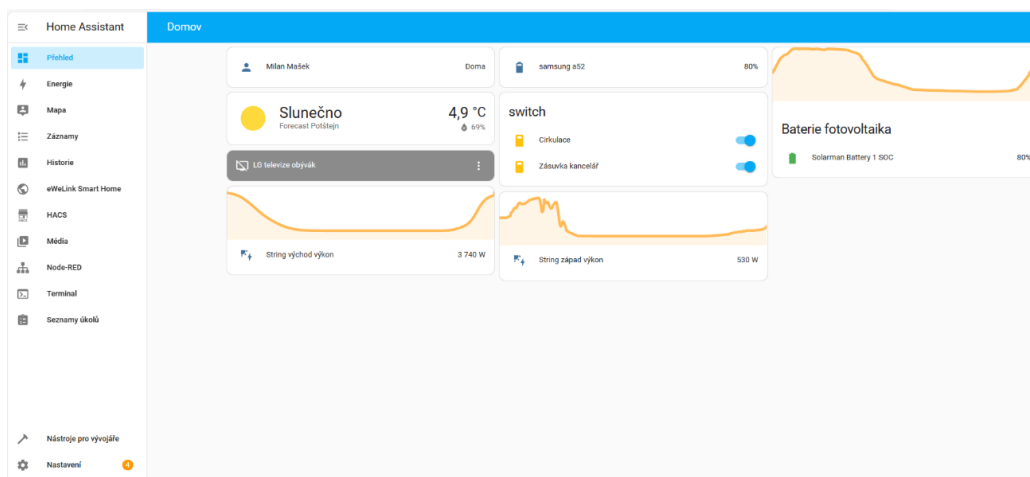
Home Assistant
Přehled
Energie
Mapa
Záznamy
Historie
eWeLink Smart Home
HACS
Média
Node-RED
Terminal
Seznamy úkolů
Nástroje pro vývojáře
Nastavení 4

Domov

Milan Mašek Doma

Slunečno
Forecast Potštejn
4,9 °C
69%

LG televize obývák

String východ výkon 3 740 W

samsung a52 80%

switch
Cirkulace
Zásuvka kancelář

String západ výkon 530 W

Baterie fotovoltaika
Solarman Battery 1 SOC 80%